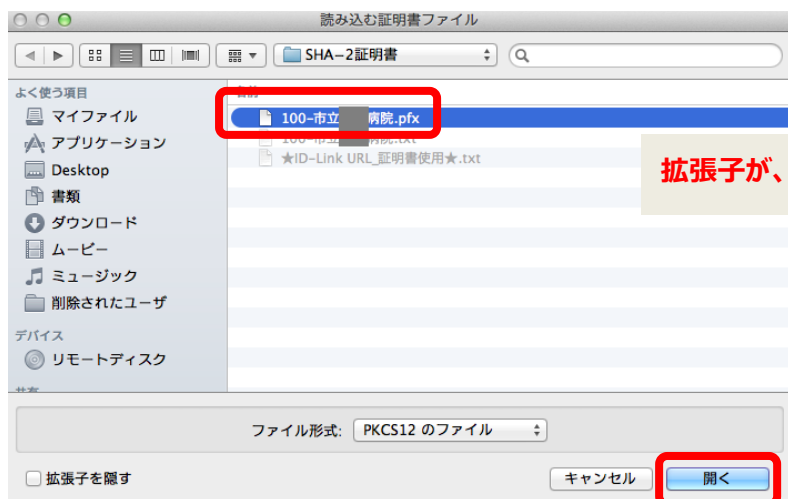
読み込む証明書ファイル

SHA-2証明書

よく使う項目
マイファイル
アプリケーション
Desktop
書類
ダウンロード
ムービー
ミュージック
削除されたユーザ
デバイス
リモートディスク

名前
100-市立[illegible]病院.pfx
100-市立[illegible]病院.txt
★ID-Link URL_証明書使用★.txt

拡張子が、

ファイル形式: PKCS12 のファイル

拡張子を隠す
キャンセル
開く